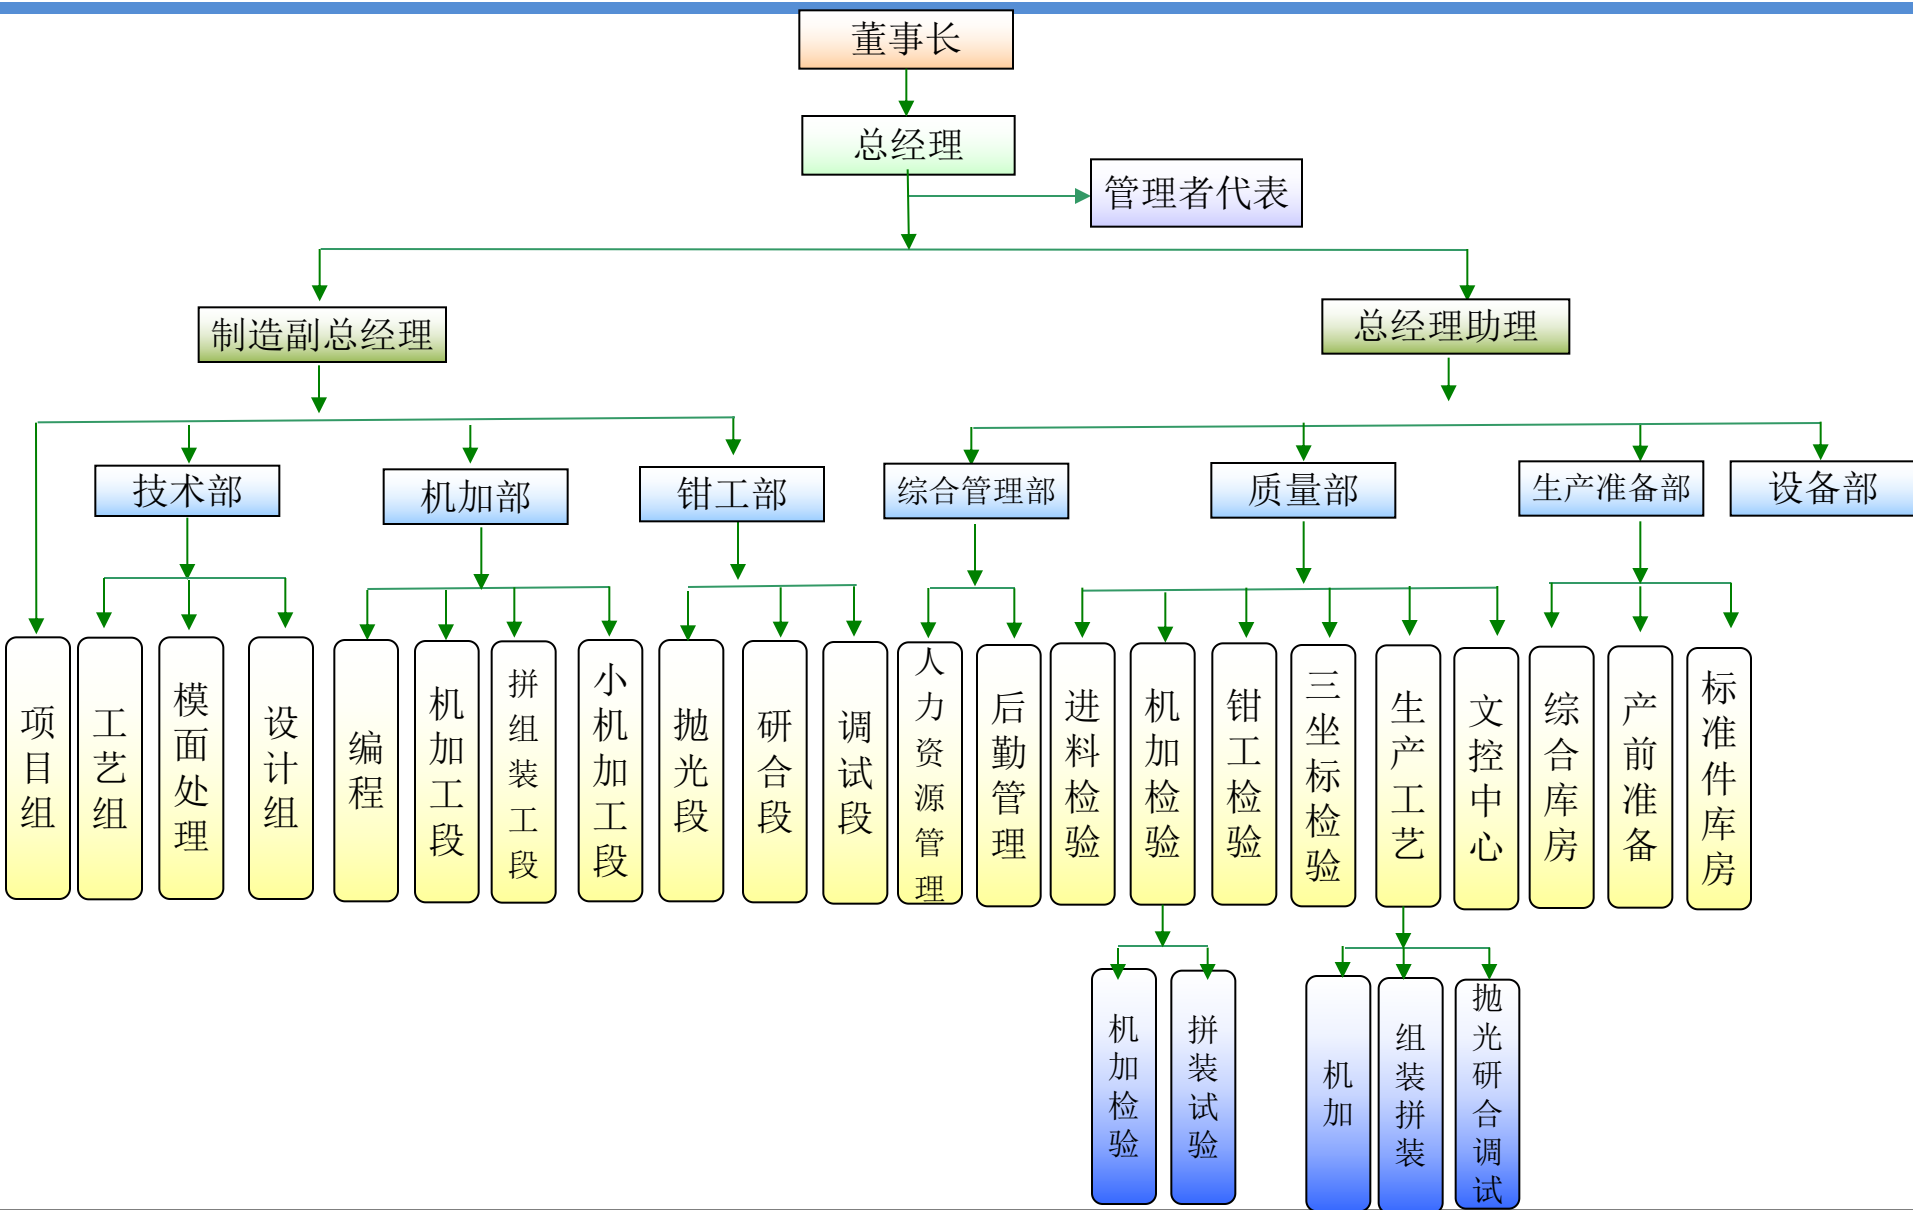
董事长

总经理

管理者代表

制造副总经理

总经理助理

技术部

机加部

钳工部

综合管理部

质量部

生产准备部

设备部

项目组

工艺组

模面处理

设计组

编程

机加工段

拼组装工段

小机加工段

抛光段

研合段

调试段

人力资源管理

后勤管理

进料检验

机加检验

钳工检验

三坐标检验

生产工艺

文控中心

综合库房

产前准备

标准件库房

机加检验

拼装试验

机加

组装拼装

抛光研合调试